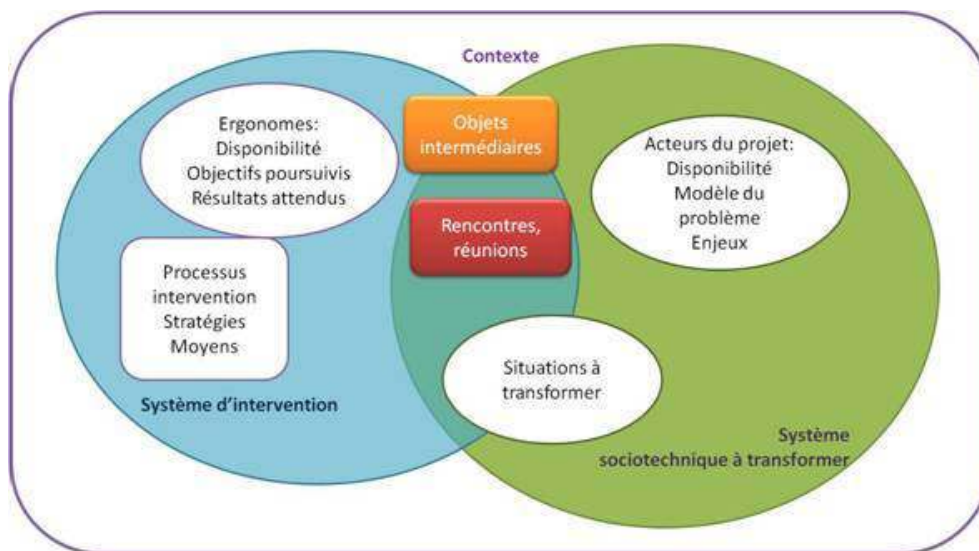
Contexte

Ergonomes:
Disponibilité
Objectifs poursuivis
Résultats attendus

Processus
intervention
Stratégies
Moyens

Système d'intervention

Objets
intermédiaires

Rencontres,
réunions

Situations à
transformer

Acteurs du projet:
Disponibilité
Modèle du
problème
Enjeux

Système
sociotechnique à transformer